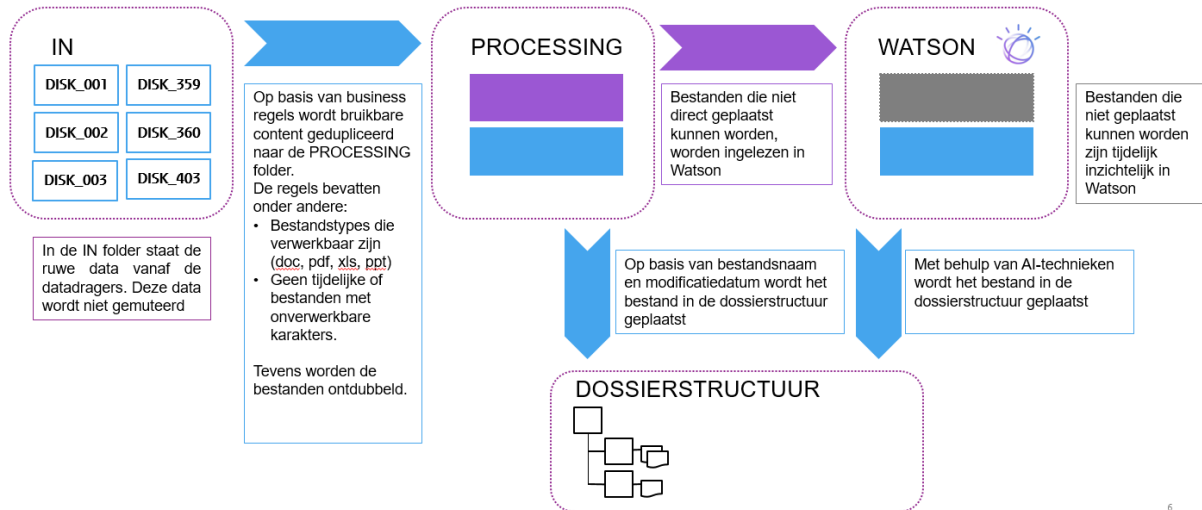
IN

DISK_001
DISK_359
DISK_002
DISK_360
DISK_003
DISK_403

In de IN folder staat de ruwe data vanaf de datadragers. Deze data wordt niet gemuteerd

Op basis van business regels wordt bruikbare content gedupliceerd naar de PROCESSING folder.
De regels bevatten onder andere:
• Bestandstypes die verwerkbaar zijn (doc, pdf, xls, ppt)
• Geen tijdelijke of bestanden met onverwerkbare karakters.

Tevens worden de bestanden ontdubbeld.

PROCESSING

Bestanden die niet direct geplaatst kunnen worden, worden ingelezen in Watson

WATSON

Bestanden die niet geplaatst kunnen worden zijn tijdelijk inzichtelijk in Watson

Op basis van bestandsnaam en modificatiedatum wordt het bestand in de dossierstructuur geplaatst

Met behulp van AI-technieken wordt het bestand in de dossierstructuur geplaatst

DOSSIERSTRUCTUUR

6